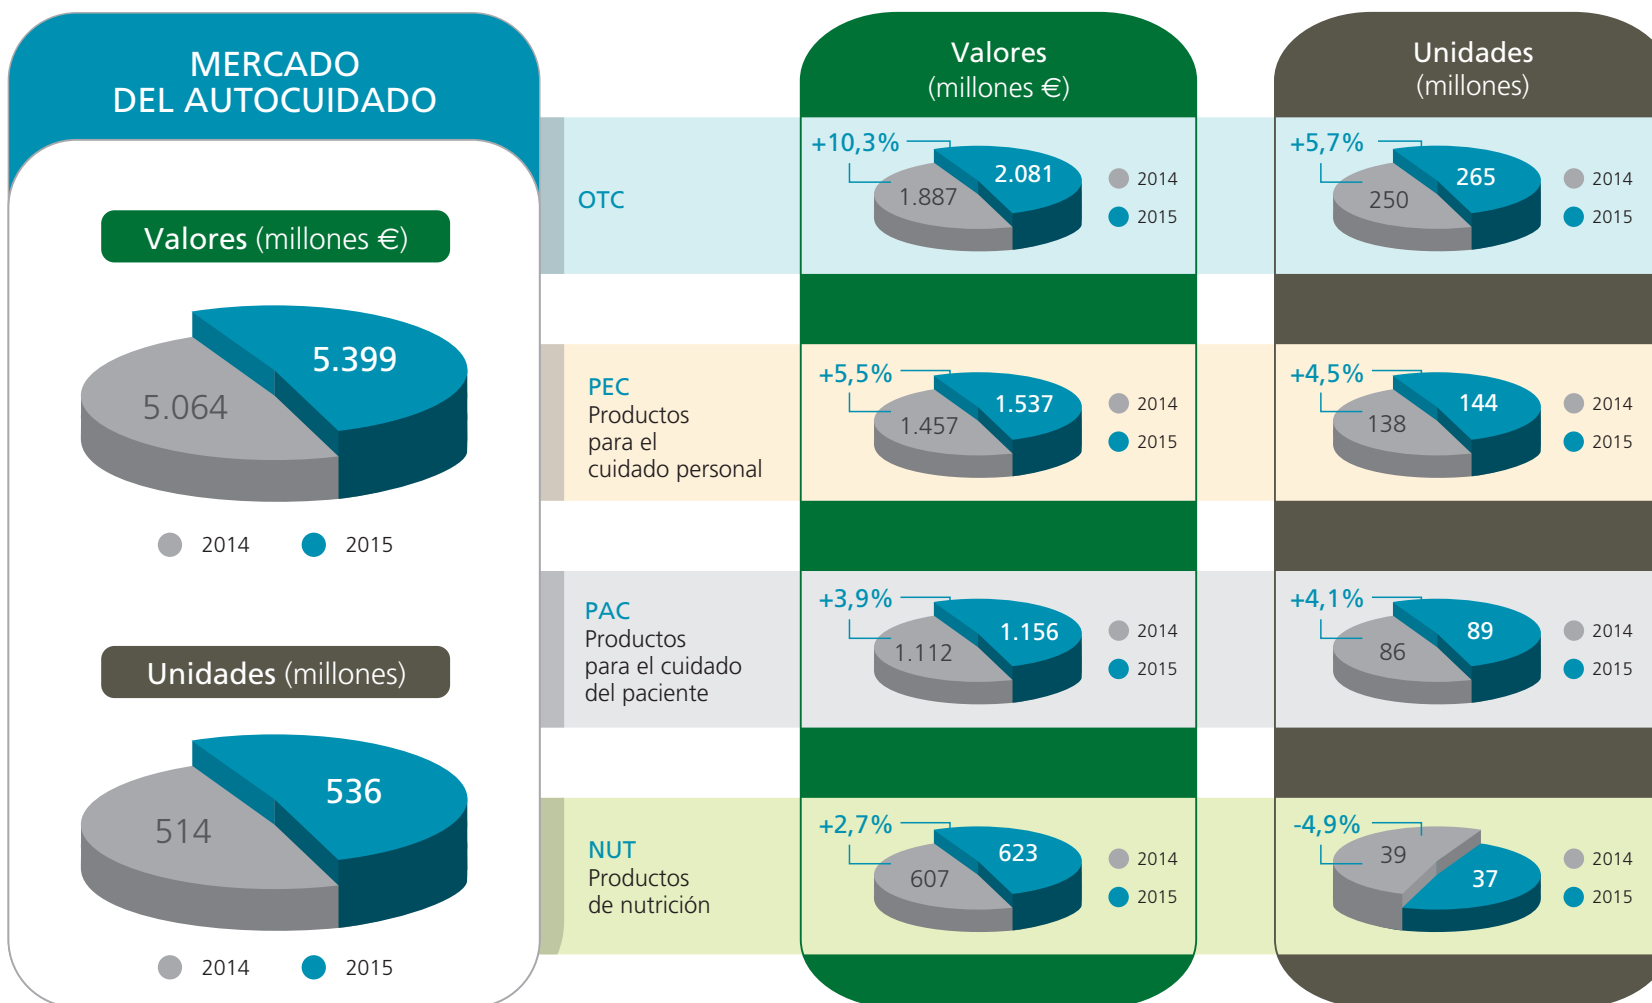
MERCADO DEL AUTOCUIDADO

Valores (millones €)

5.064
5.399

2014 2015

Unidades (millones)

514
536

2014 2015

Valores (millones €)

Unidades (millones)

OTC

+10,3%
1.887
2.081
2014
2015

+5,7%
250
265
2014
2015

PEC
Productos para el cuidado personal

+5,5%
1.457
1.537
2014
2015

+4,5%
138
144
2014
2015

PAC
Productos para el cuidado del paciente

+3,9%
1.112
1.156
2014
2015

+4,1%
86
89
2014
2015

NUT
Productos de nutrición

+2,7%
607
623
2014
2015

-4,9%
39
37
2014
2015